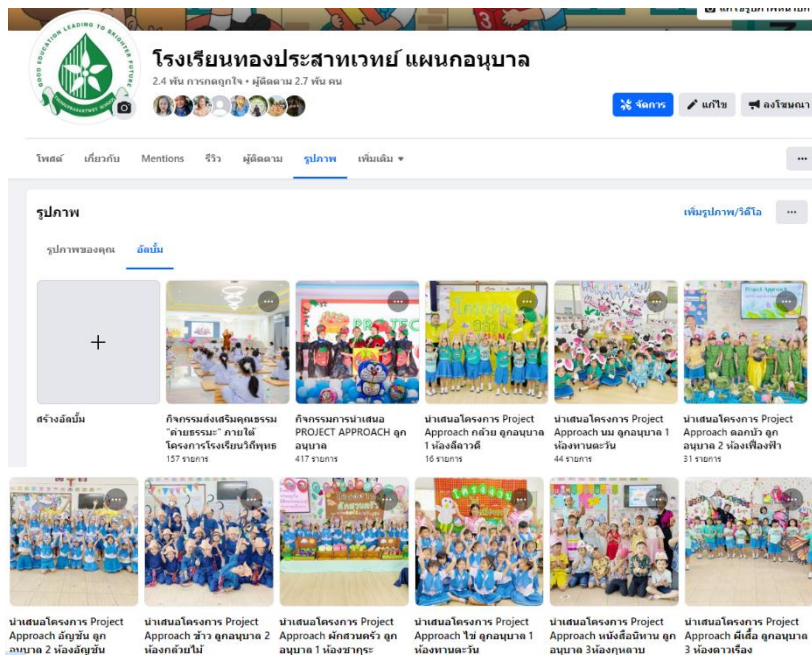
GOOD EDUCATION LEADING TO BRIGHTER FUTURE
THONGPRASARTWEJ SCHOOL

โรงเรียนทองประสาทเวทย์ แผนกอนุบาล
2.4 พัน การกดถูกใจ • ผู้ติดตาม 2.7 พัน คน

จัดการ
แก้ไข
ลงโฆษณา

โพสต์ เกี่ยวกับ Mentions รีวิว ผู้ติดตาม รูปภาพ เพิ่มเติม ▾

รูปภาพ
เพิ่มรูปภาพ/วิดีโอ

รูปภาพของคุณ อัลบั้ม

+
สร้างอัลบั้ม

กิจกรรมส่งเสริมคุณธรรม "ค่ายธรรมะ" ภายใต้โครงการโรงเรียนวิถีพุทธ
157 รายการ

กิจกรรมการนำเสนอ PROJECT APPROACH ลูกอนุบาล
417 รายการ

นำเสนอโครงการ Project Approach กล้วย ลูกอนุบาล 1 ห้องลีลาวดี
16 รายการ

นำเสนอโครงการ Project Approach นม ลูกอนุบาล 1 ห้องทานตะวัน
44 รายการ

นำเสนอโครงการ Project Approach ดอกบัว ลูกอนุบาล 2 ห้องเฟื่องฟ้า
31 รายการ

นำเสนอโครงการ Project Approach อัญชัน ลูกอนุบาล 2 ห้องอัญชัน

นำเสนอโครงการ Project Approach ข้าว ลูกอนุบาล 2 ห้องกล้วยไม้

นำเสนอโครงการ Project Approach ผักสวนครัว ลูกอนุบาล 1 ห้องชาตุระ

นำเสนอโครงการ Project Approach ไข่ ลูกอนุบาล 1 ห้องทานตะวัน

นำเสนอโครงการ Project Approach หนังสือนิทาน ลูกอนุบาล 3ห้องกุหลาบ

นำเสนอโครงการ Project Approach ผีเสื้อ ลูกอนุบาล 3 ห้องดาวเรือง